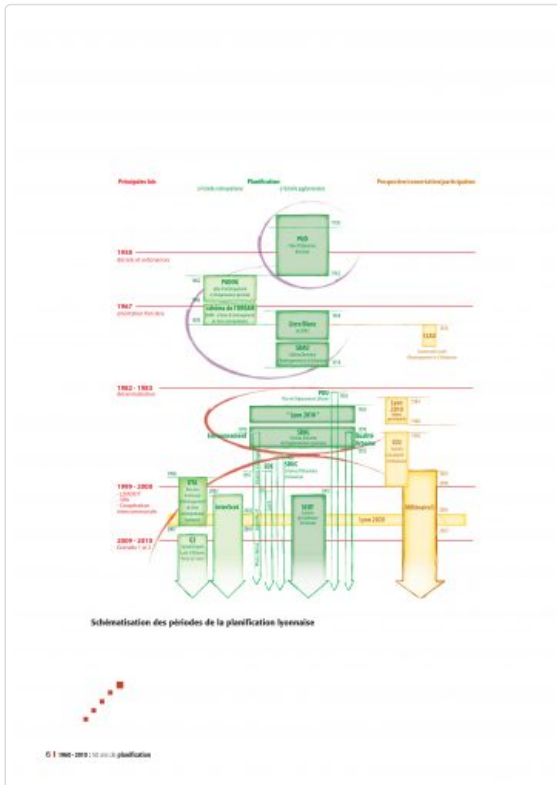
Principales lois

Planification
à l'échelle métropolitaine    à l'échelle agglomération

Prospective/concertation/participation

1958
décrets et ordonnances

1967
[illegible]

1982 - 1983
décentralisation

1999 - 2000
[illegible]

2009 - 2010
Grenelle 1 et 2

PUD

PADOG

schéma de l'OREAM

Livre Blanc

SDAU

SLEE

PDU

"Lyon 2010"

SDAL

Lyon 2010

Lyon 2020

SCOT

Millénaire3

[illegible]

Schématisation des périodes de la planification lyonnaise

6 | 1960 - 2010 : 50 ans de planification